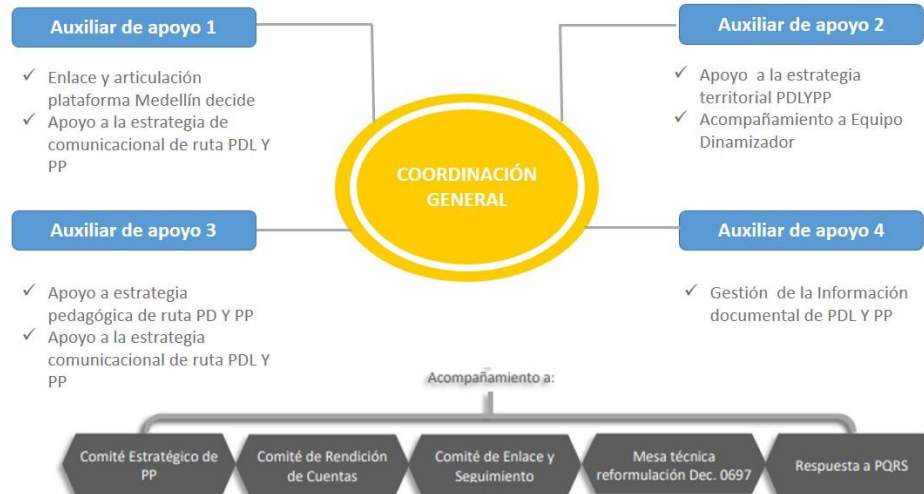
Auxiliar de apoyo 1

✓ Enlace y articulación plataforma Medellín decide
✓ Apoyo a la estrategia de comunicacional de ruta PDL Y PP

Auxiliar de apoyo 2

✓ Apoyo a la estrategia territorial PDLYPP
✓ Acompañamiento a Equipo Dinamizador

COORDINACIÓN GENERAL

Auxiliar de apoyo 3

✓ Apoyo a estrategia pedagógica de ruta PD Y PP
✓ Apoyo a la estrategia comunicacional de ruta PDL Y PP

Auxiliar de apoyo 4

✓ Gestión de la Información documental de PDL Y PP

Acompañamiento a:

Comité Estratégico de PP

Comité de Rendición de Cuentas

Comité de Enlace y Seguimiento

Mesa técnica reformulación Dec. 0697

Respuesta a PQRS